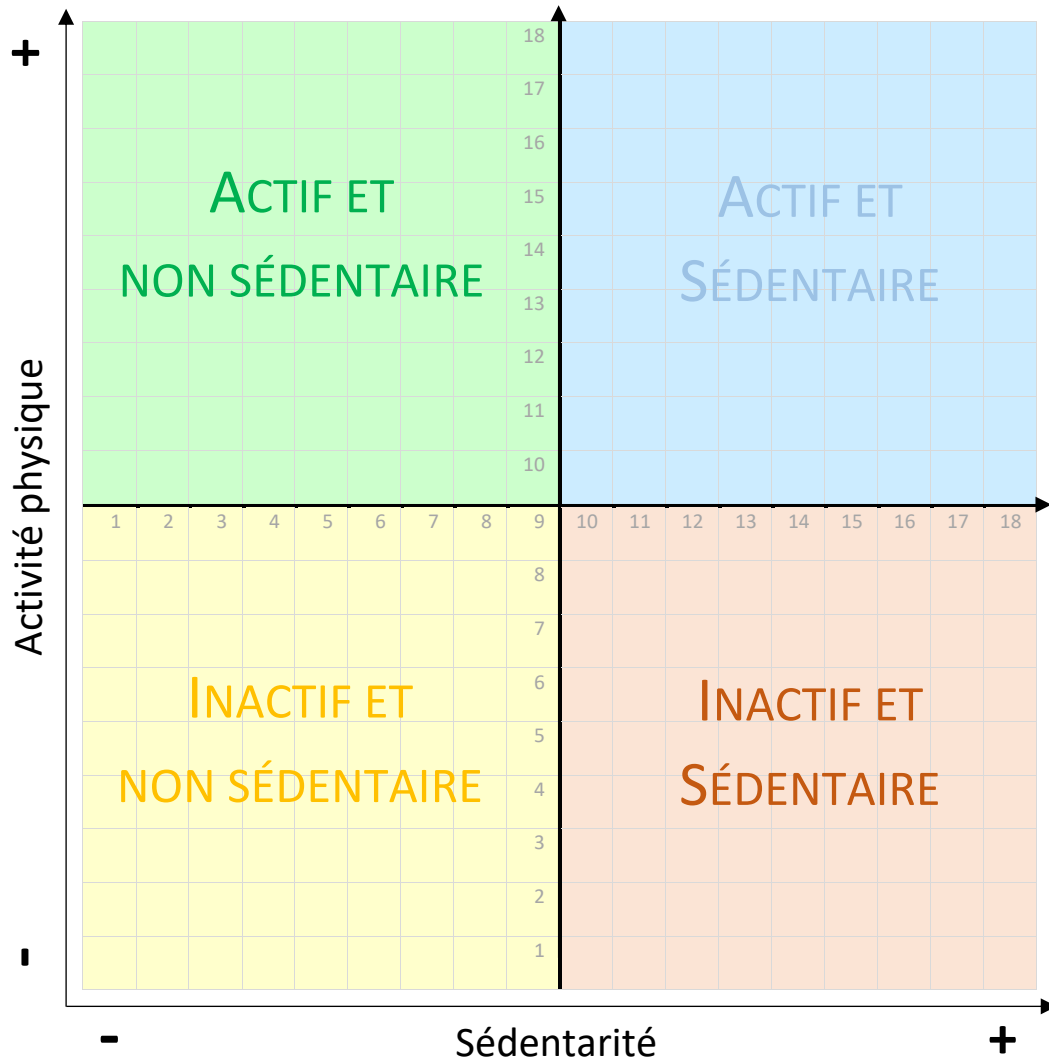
+

Activité physique

-

18
17
16
15
14
13
12
11
10

ACTIF ET NON SÉDENTAIRE

ACTIF ET SÉDENTAIRE

1 2 3 4 5 6 7 8 9 10 11 12 13 14 15 16 17 18

8
7
6
5
4
3
2
1

INACTIF ET NON SÉDENTAIRE

INACTIF ET SÉDENTAIRE

- Sédentarité +